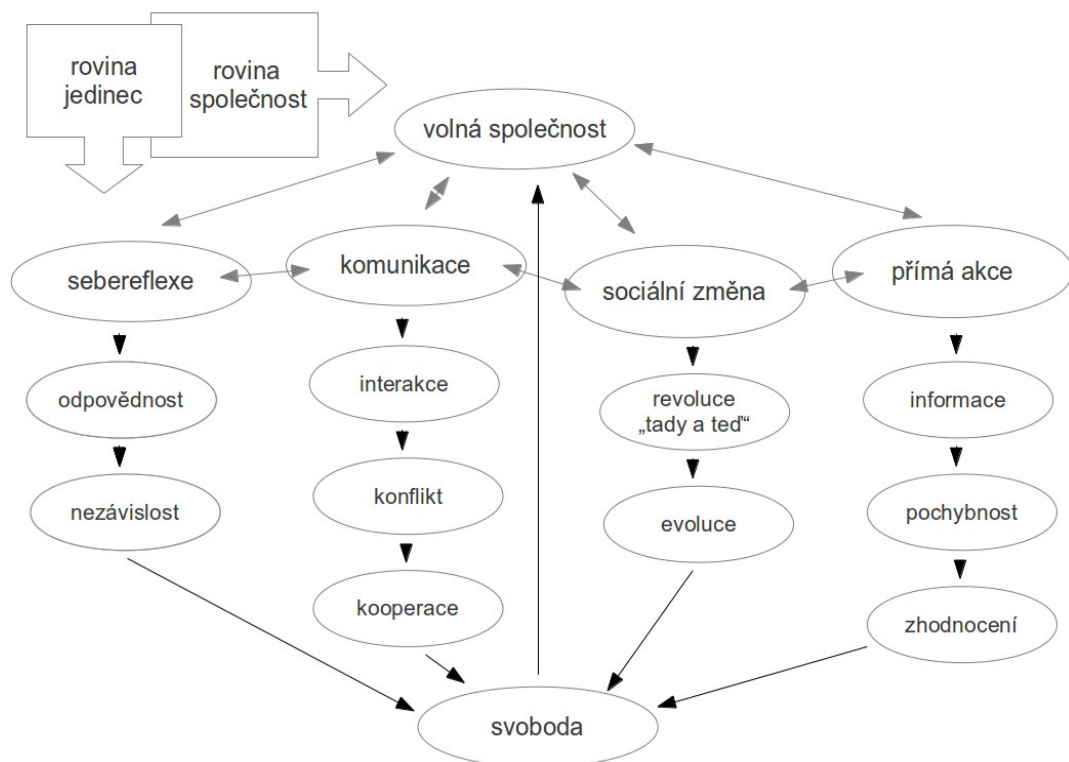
rovina jedinec

rovina společnost

volná společnost

sebereflexe

komunikace

sociální změna

přímá akce

odpovědnost

interakce

revoluce „tady a teď“

informace

nezávislost

konflikt

evoluce

pochybnost

kooperace

zhodnocení

svoboda